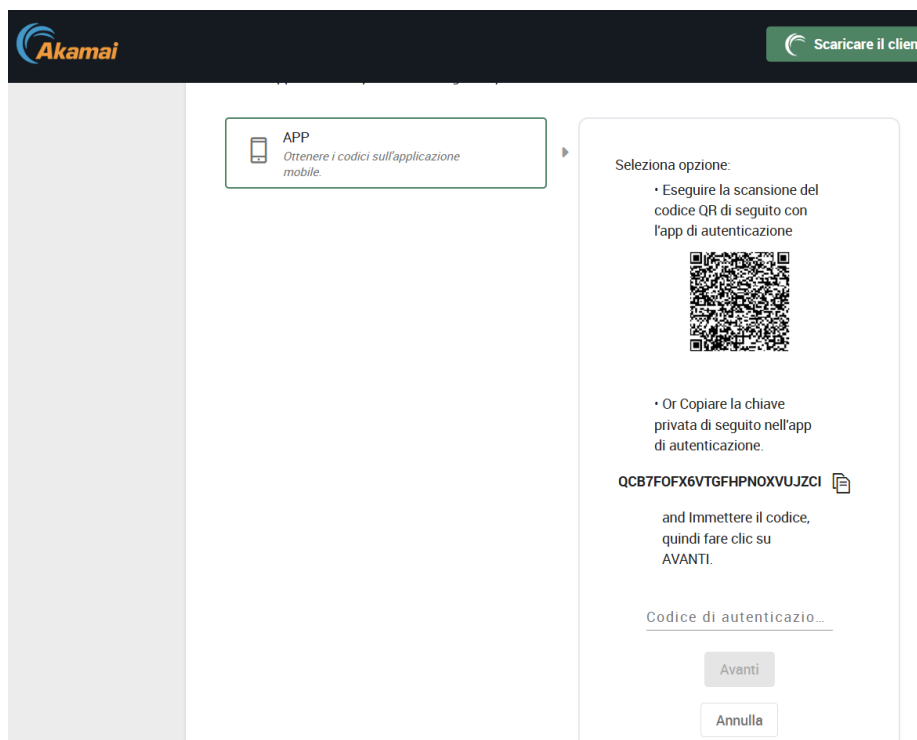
Akamai

Scaricare il clien

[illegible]

APP
Ottenere i codici sull'applicazione mobile.

Seleziona opzione:
• Eseguire la scansione del codice QR di seguito con l'app di autenticazione

• Or Copiare la chiave privata di seguito nell'app di autenticazione.

QCB7FOFX6VTGFHPNOXVUJZCI

and Immettere il codice, quindi fare clic su AVANTI.

Codice di autenticazio...

Avanti

Annulla